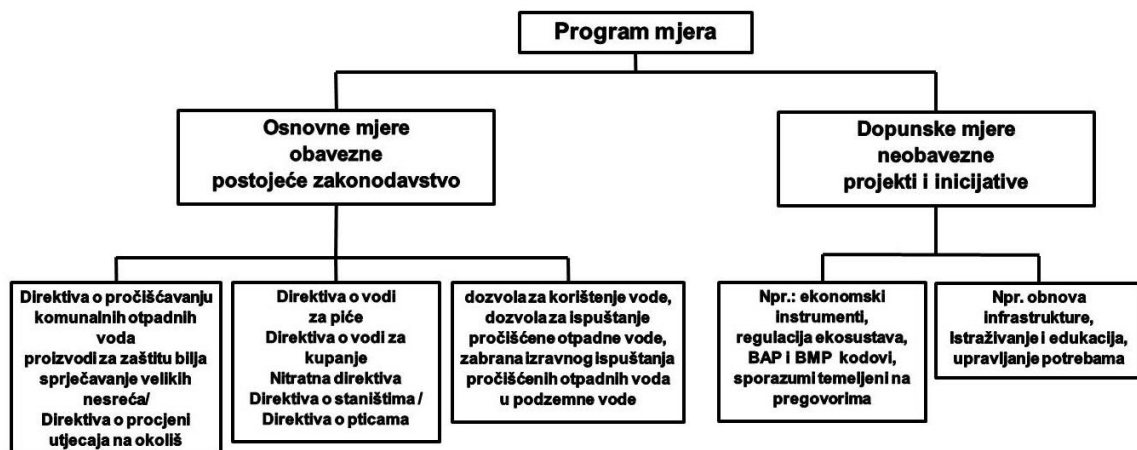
Program mjera

Osnovne mjere
obavezne
postojeće zakonodavstvo

Dopunske mjere
neobavezne
projekti i inicijative

Direktiva o pročišćavanju komunalnih otpadnih voda
proizvodi za zaštitu bilja
sprječavanje velikih nesreća/
Direktiva o procjeni utjecaja na okoliš

Direktiva o vodi za piće
Direktiva o vodi za kupanje
Nitratna direktiva
Direktiva o staništima /
Direktiva o pticama

dozvola za korištenje vode,
dozvola za ispuštanje pročišćene otpadne vode,
zabrana izravnog ispuštanja pročišćenih otpadnih voda u podzemne vode

Npr.: ekonomski instrumenti,
regulacija ekosustava,
BAP i BMP kodovi,
sporazumi temeljeni na pregovorima

Npr. obnova infrastrukture,
istraživanje i edukacija,
upravljanje potrebama